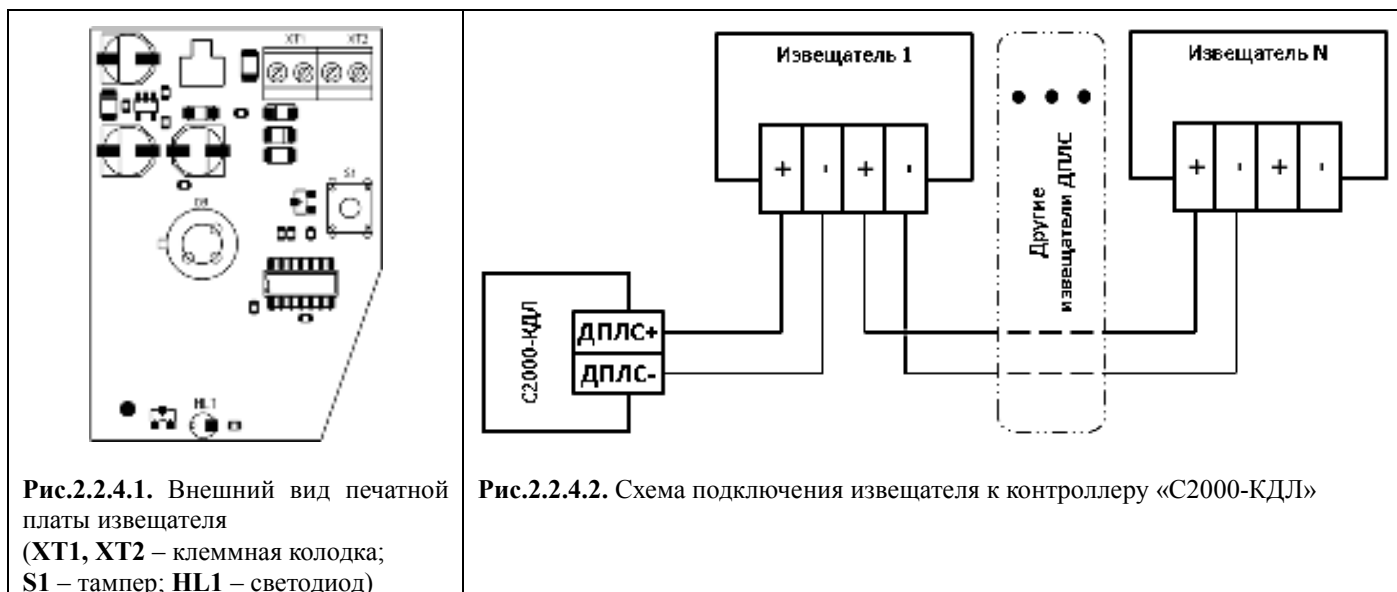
XT1 XT2

S1

D1

HL1

**Рис.2.2.4.1.** Внешний вид печатной платы извещателя (**XT1, XT2** – клеммная колодка; **S1** – тампер; **HL1** – светодиод)

Извещатель 1

+ - + -

Другие извещатели ДПЛС

Извещатель N

+ - + -

С2000-КДЛ

ДПЛС+

ДПЛС-

**Рис.2.2.4.2.** Схема подключения извещателя к контроллеру «С2000-КДЛ»